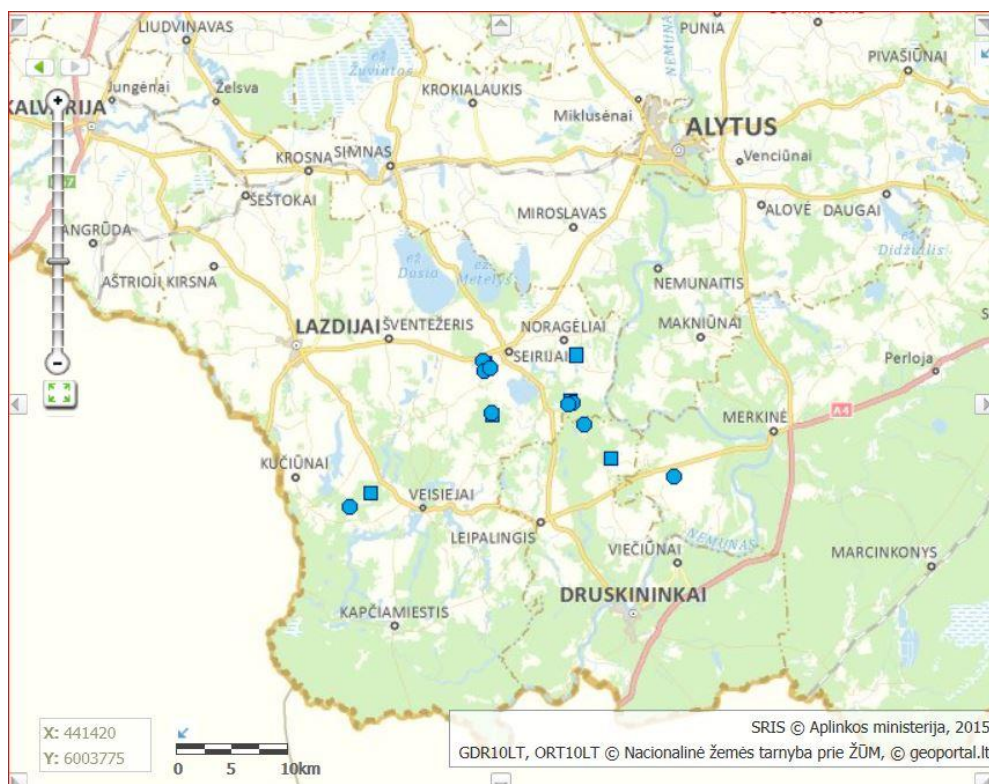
LIUDVINAVAS
PUNIA
PIVAŠIŪNAI
Jungėnai
Želsva
ež. Žuvintas
KALV RIJA
KROKIALAUKIS
Miklusėnai
ALYTUS
KROSNA
SIMNAS
Venciūnai
ŠEŠTOKAI
MIROSLAVAS
ALOVĖ
DAUGAI
ANGRŪDA
ež. Dusia
ež. Metelys
ež. Didžiulis
NEMUNAITIS
AŠTRIOJI KIRSNA
LAZDIJAI
ŠVENTEŽERIS
NORAGĖLIAI
MAKNIŪNAI
SEIRIJAI
Perloja
MERKINĖ
A4
KUČIŪNAI
VEISIEJAI
LEIPALINGIS
VIEČIŪNAI
NEMUNAS
MARCINKONYS
DRUSKININKAI
KAPČIAMIESTIS
X: 441420
Y: 6003775
0 5 10km
SRIS © Aplinkos ministerija, 2015
GDR10LT, ORT10LT © Nacionalinė žemės tarnyba prie ŽŪM, © geoportal.lt